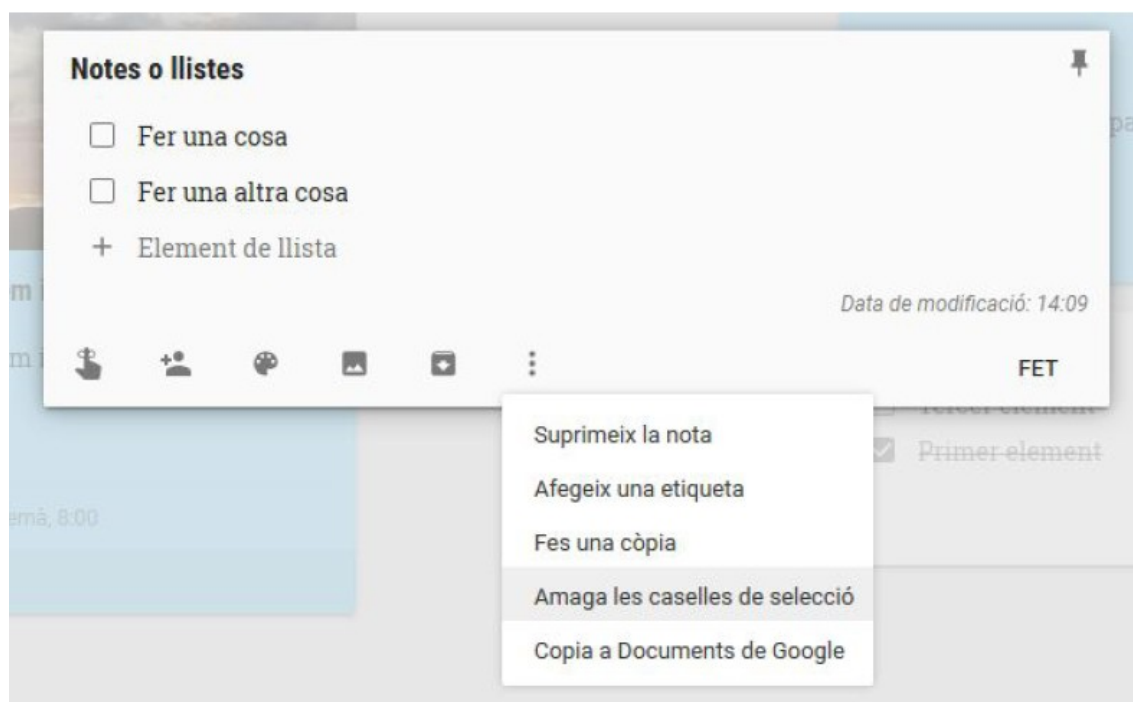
Notes o llistes

Fer una cosa

Fer una altra cosa

+ Element de llista

Data de modificació: 14:09

FET

Suprimeix la nota

Afegeix una etiqueta

Fes una còpia

Amaga les caselles de selecció

Copia a Documents de Google

Tercer element

Primer element

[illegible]emà, 8:00